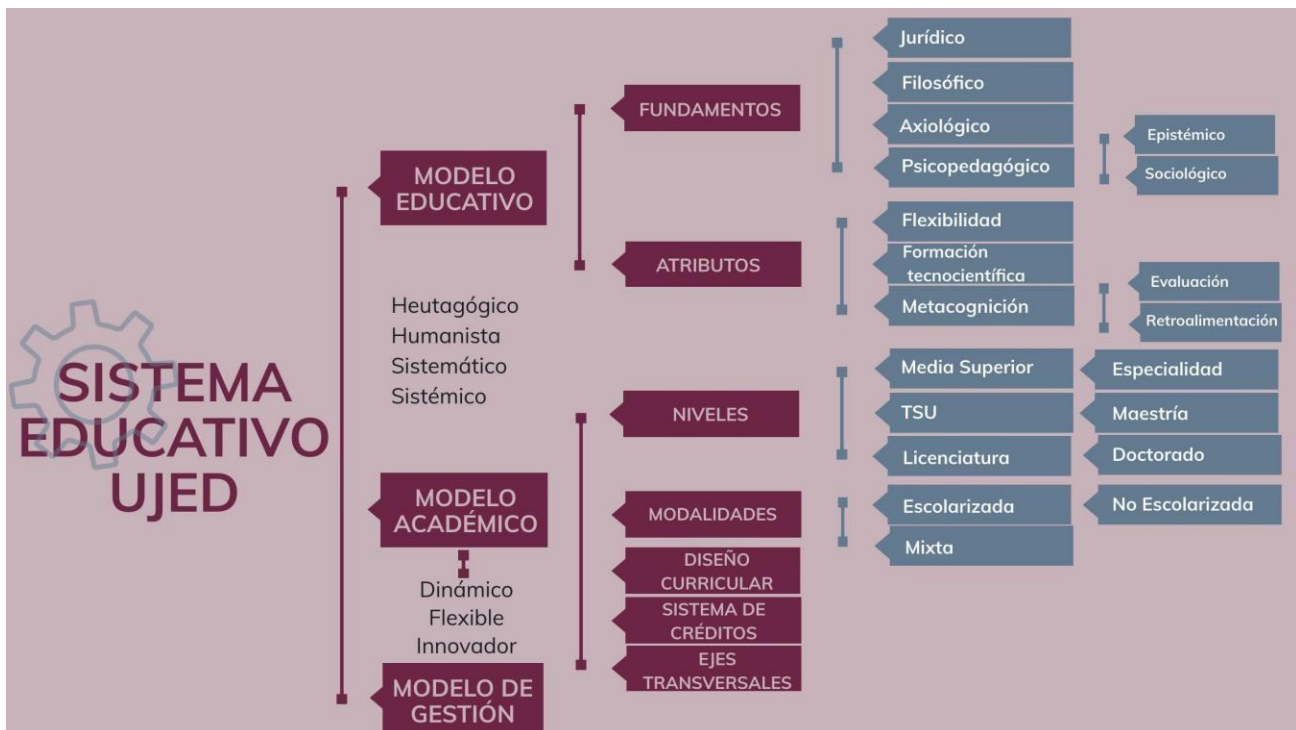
SISTEMA EDUCATIVO UJED

MODELO EDUCATIVO

Heutagógico
Humanista
Sistemático
Sistémico

FUNDAMENTOS

Jurídico
Filosófico
Axiológico
Psicopedagógico

Epistémico
Sociológico

ATRIBUTOS

Flexibilidad
Formación tecnocientífica
Metacognición

Evaluación
Retroalimentación

MODELO ACADÉMICO

Dinámico
Flexible
Innovador

NIVELES

Media Superior
TSU
Licenciatura

Especialidad
Maestría
Doctorado

MODALIDADES

Escolarizada
Mixta

No Escolarizada

DISEÑO CURRICULAR

SISTEMA DE CRÉDITOS

EJES TRANSVERSALES

MODELO DE GESTIÓN